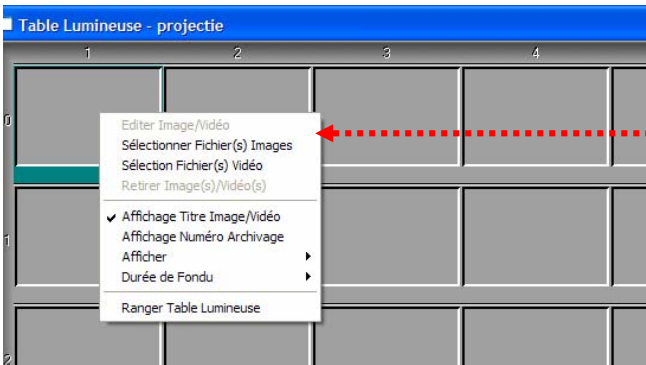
Table Lumineuse - projectie

1 2 3 4

0

Editer Image/Vidéo
Sélectionner Fichier(s) Images
Sélection Fichier(s) Vidéo
Retirer Image(s)/Vidéo(s)

Affichage Titre Image/Vidéo
Affichage Numéro Archivage
Afficher
Durée de Fondu

Ranger Table Lumineuse

1

2